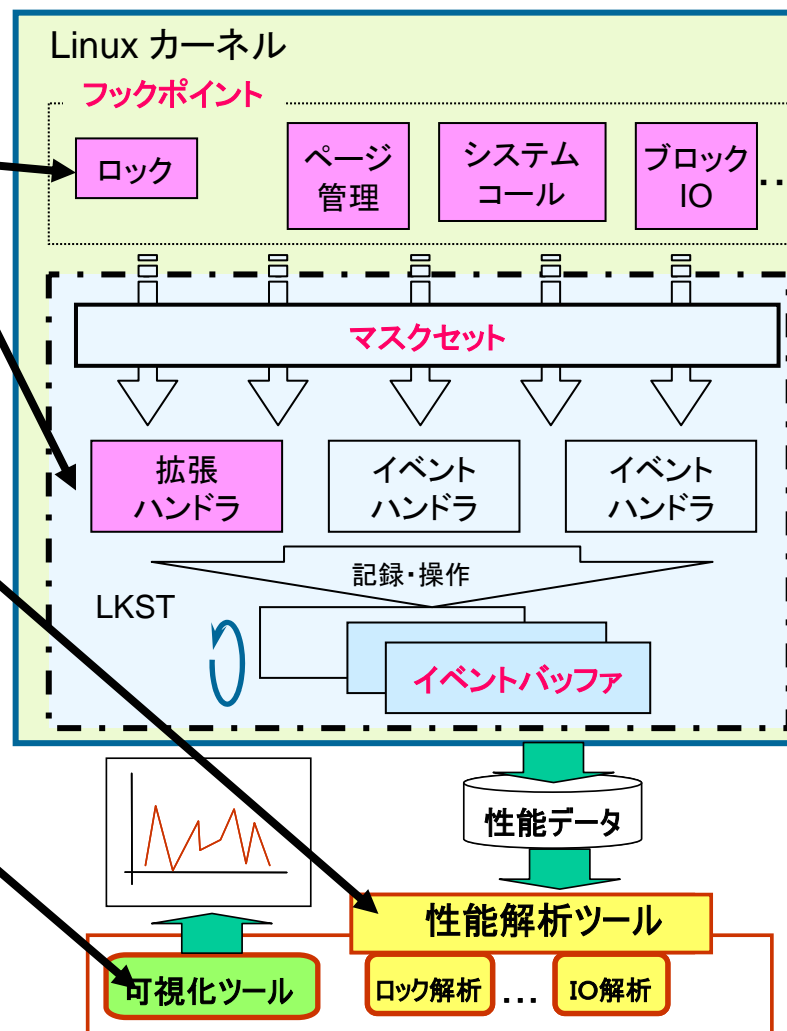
Linux カーネル

フックポイント

ロック

ページ管理

システムコール

ブロックIO

…

マスクセット

拡張ハンドラ

イベントハンドラ

イベントハンドラ

記録・操作

LKST

イベントバッファ

性能データ

性能解析ツール

可視化ツール

ロック解析

…

IO解析